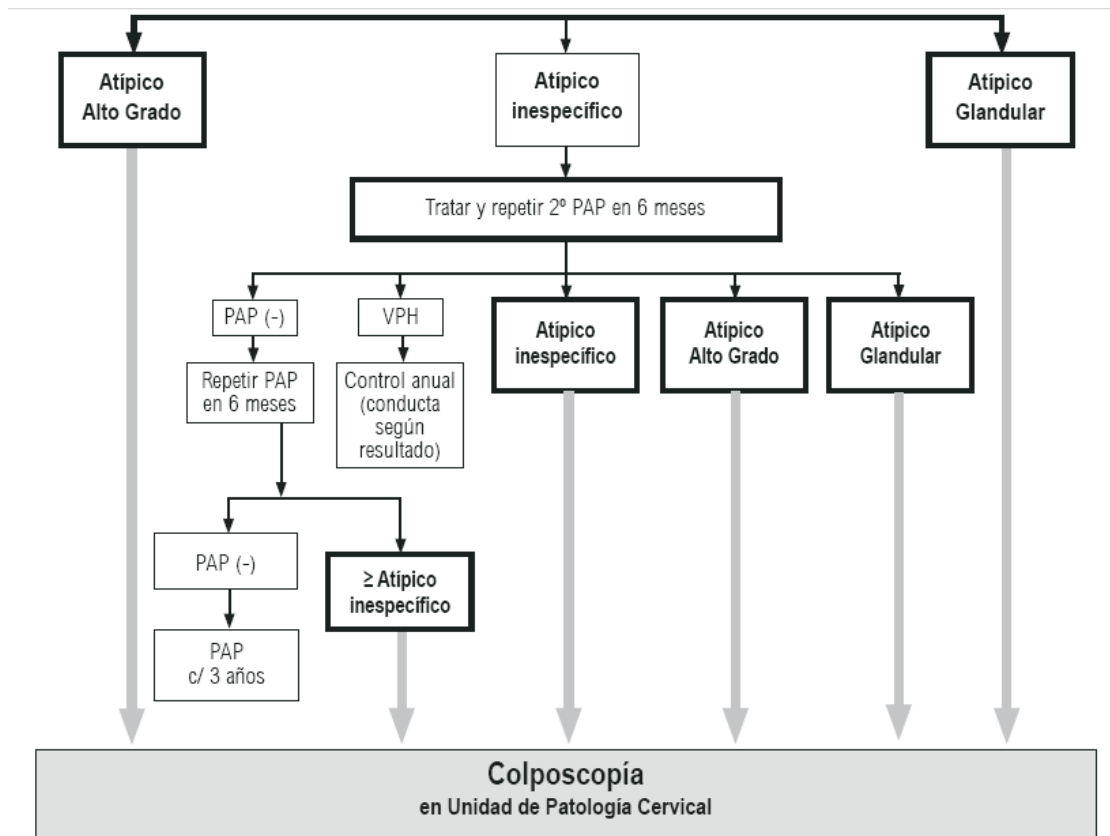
Atípico Alto Grado

Atípico inespecífico

Atípico Glandular

Tratar y repetir 2º PAP en 6 meses

PAP (-)

VPH

Atípico inespecífico

Atípico Alto Grado

Atípico Glandular

Repetir PAP en 6 meses

Control anual (conducta según resultado)

PAP (-)

≥ Atípico inespecífico

PAP c/ 3 años

Colposcopía
en Unidad de Patología Cervical